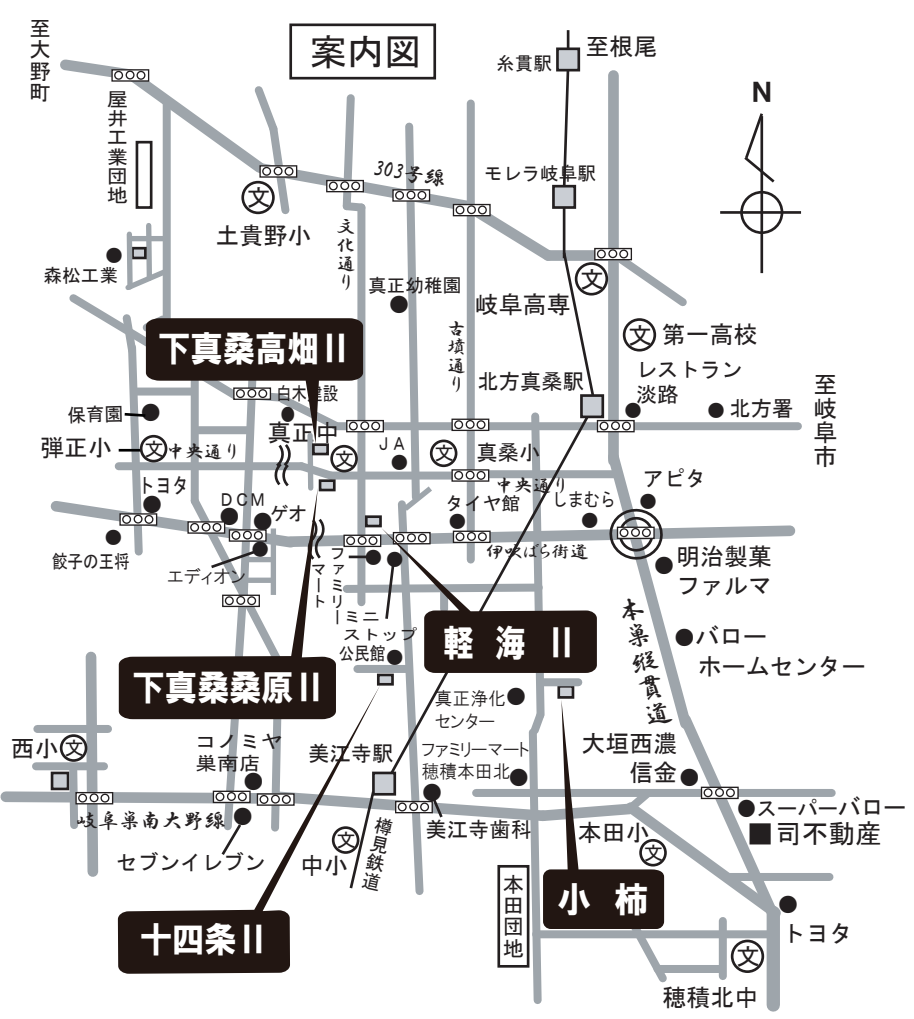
案内図

至大野町

屋井工業団地

至根尾
糸貫駅

N

303号線

モレラ岐阜駅

土貴野小

文化通り

森松工業

真正幼稚園

岐阜高専

古墳通り

第一高校

下真桑高畑II

レストラン淡路

北方真桑駅

至岐阜市

白木建設

保育園

北方署

真正中

弾正小

中央通り

JA

真桑小

アピタ

中央通り

トヨタ

タイヤ館

しまむら

DCM

ゲオ

伊吹ばら街道

明治製菓ファルマ

餃子の王将

エディオン

ファミリーマート

ミニストップ

本巣縦貫道

軽海II

バロー
ホームセンター

公民館

下真桑桑原II

真正浄化センター

西小

コノミヤ巣南店

美江寺駅

ファミリーマート穂積本田北

大垣西濃信金

スーパーバロー

岐阜巣南大野線

美江寺歯科

■司不動産

本田小

セブンイレブン

中小

樽見鉄道

本田団地

小柿

トヨタ

十四条II

穂積北中